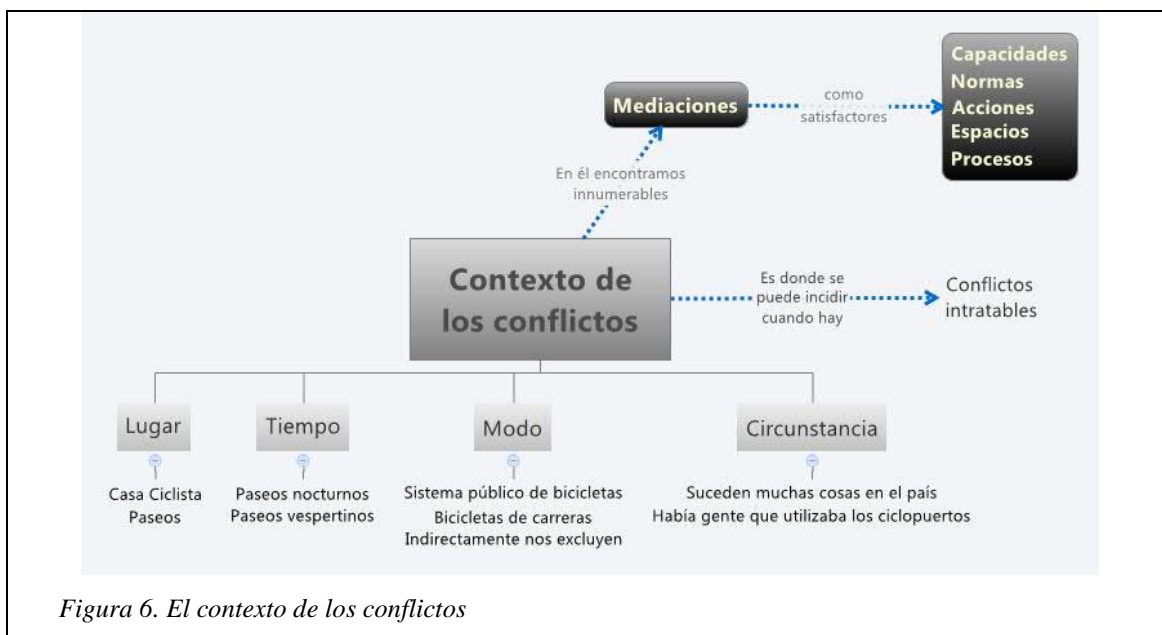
Mediaciones

como satisfactores

Capacidades
Normas
Acciones
Espacios
Procesos

En él encontramos innumerables

Contexto de los conflictos

Es donde se puede incidir cuando hay

Conflictos intratables

Lugar

Casa Ciclista
Paseos

Tiempo

Paseos nocturnos
Paseos vespertinos

Modo

Sistema público de bicicletas
Bicicletas de carreras
Indirectamente nos excluyen

Circunstancia

Suceden muchas cosas en el país
Había gente que utilizaba los ciclopuertos

Figura 6. El contexto de los conflictos